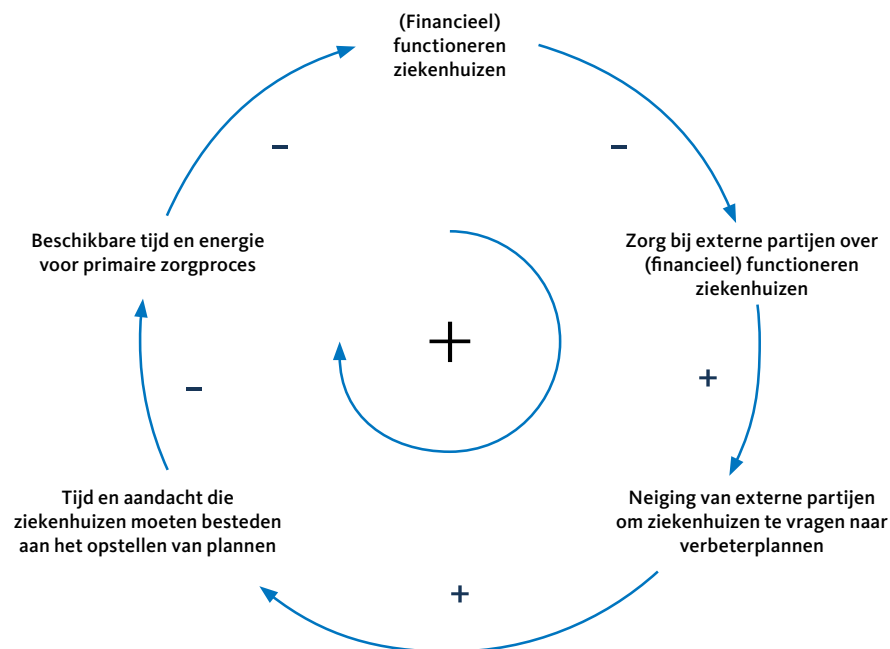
(Financieel) functioneren ziekenhuizen

–

Zorg bij externe partijen over (financieel) functioneren ziekenhuizen

+

Neiging van externe partijen om ziekenhuizen te vragen naar verbeterplannen

+

Tijd en aandacht die ziekenhuizen moeten besteden aan het opstellen van plannen

–

Beschikbare tijd en energie voor primaire zorgproces

–

+